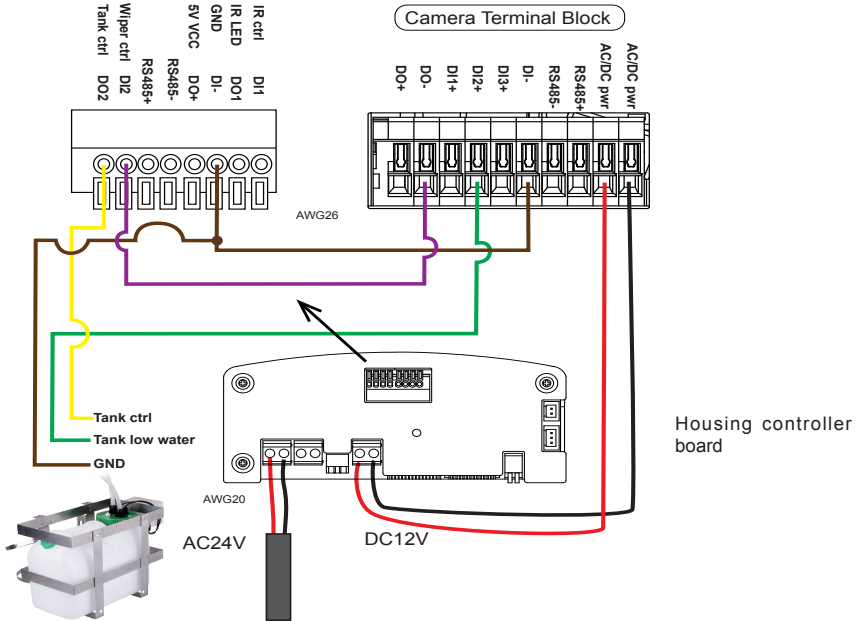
Tank ctrl
Wiper ctrl
5V VCC
GND
IR LED
IR ctrl
DO2
DI2
RS485+
RS485-
DO+
DI-
DO1
DI1

Camera Terminal Block
DO+
DO-
DI1+
DI2+
DI3+
DI-
RS485-
RS485+
AC/DC pwr
AC/DC pwr

AWG26

Tank ctrl
Tank low water
GND

Housing controller board

AWG20
AC24V
DC12V